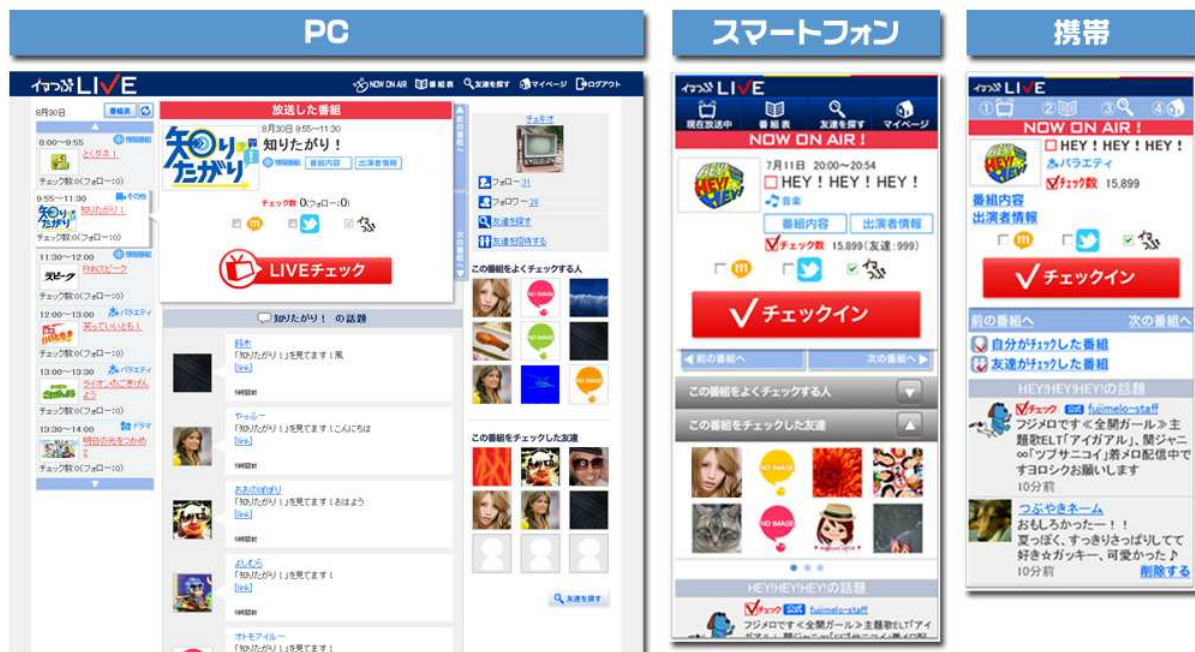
PC

スマートフォン

携帯

イマつぶLIVE
NOW ON AIR 番組表 友達を探す マイページ ログアウト

8月30日 番組表

8:00～9:55 情報番組
とくダネ！
チェック数0(フォロー:0)

9:55～11:30 その他
知りたがり！
チェック数0(フォロー:0)

11:30～12:00 情報番組
FNNスピーク
チェック数0(フォロー:0)

12:00～13:00 バラエティ
笑っていいとも！
チェック数0(フォロー:0)

13:00～13:30 バラエティ
ライオンのごきげんよう
チェック数0(フォロー:0)

13:30～14:00 ドラマ
明日の光をつかめ 2
チェック数0(フォロー:0)

放送した番組
8月30日 9:55～11:30
知りたがり！
情報番組 番組内容 出演者情報
チェック数 0(フォロー:0)
LIVEチェック

知りたがり！ の話題

鈴木
「知りたがり！」を見てます！風
[link]

やっぷー
「知りたがり！」を見てます！こんにちは
[link]

おおのはばり
「知りたがり！」を見てます！おはよう
[link]

よしむら
「知りたがり！」を見てます！
[link]

オトモアイルー
「知りたがり！」を見てます！

チェキオ
フォロー 31
フォロワー 38
友達を探す
友達を招待する

この番組をよくチェックする人
NO IMAGE

この番組をチェックした友達

友達を探す

イマつぶLIVE
現在放送中 番組表 友達を探す マイページ
NOW ON AIR！
7月11日 20:00～20:54
HEY！HEY！HEY！
音楽
番組内容 出演者情報
チェック数 15,899（友達：999）
チェックイン
前の番組へ 次の番組へ
この番組をよくチェックする人
この番組をチェックした友達
NO IMAGE
HEY!HEY!HEY!の話題
チェック fujimelo-staff
フジメロです≪全開ガール≫主題歌ELT「アイ

イマつぶLIVE
NOW ON AIR！
HEY！HEY！HEY！
バラエティ
チェック数 15,899
番組内容
出演者情報
チェックイン
前の番組へ 次の番組へ
自分がチェックした番組
友達がチェックした番組
HEY!HEY!HEY!の話題
チェック fujimelo-staff
フジメロです≪全開ガール≫主題歌ELT「アイガアル」、関ジャニ∞「ツブサニコイ」着メロ配信中ですヨロシクお願いします
10分前
つぶやきネーム
おもしろかったー！！
夏っぽく、すっきりさっぱりしてて好き☆ガッキー、可愛かった♪
10分前 削除する